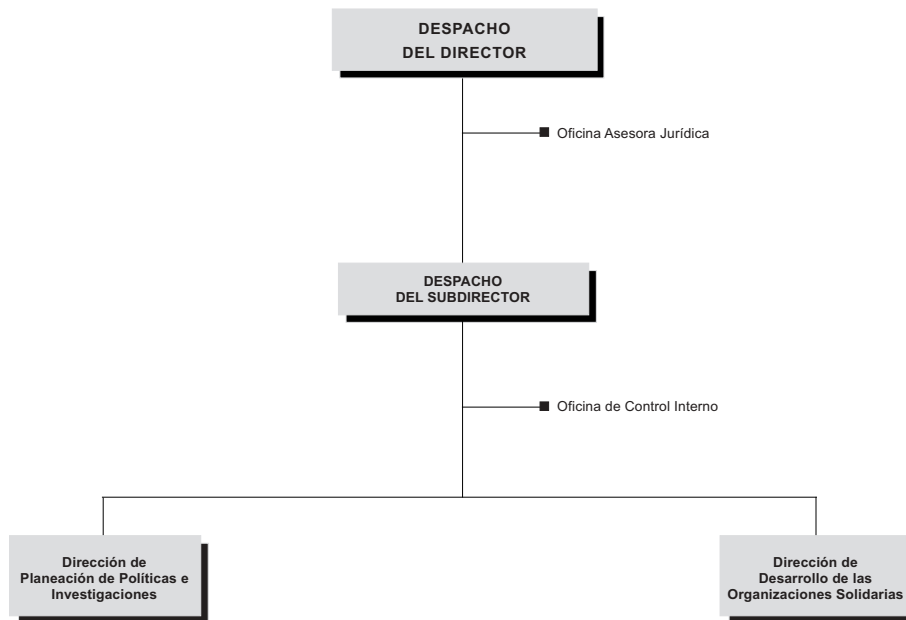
DESPACHO
DEL DIRECTOR

Oficina Asesora Jurídica

DESPACHO
DEL SUBDIRECTOR

Oficina de Control Interno

Dirección de
Planeación de Políticas e
Investigaciones

Dirección de
Desarrollo de las
Organizaciones Solidarias